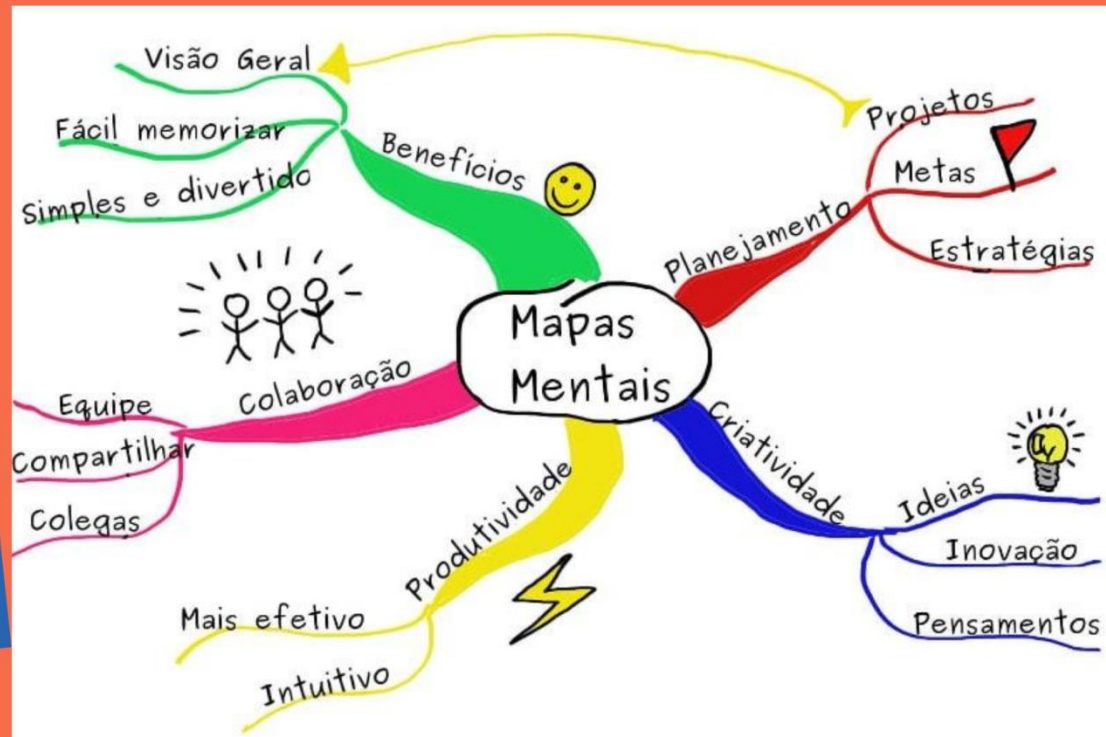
Mapas Mentais

Benefícios
Visão Geral
Fácil memorizar
Simples e divertido

Planejamento
Projetos
Metas
Estratégias

Colaboração
Equipe
Compartilhar
Colegas

Produtividade
Mais efetivo
Intuitivo

Criatividade
Ideias
Inovação
Pensamentos